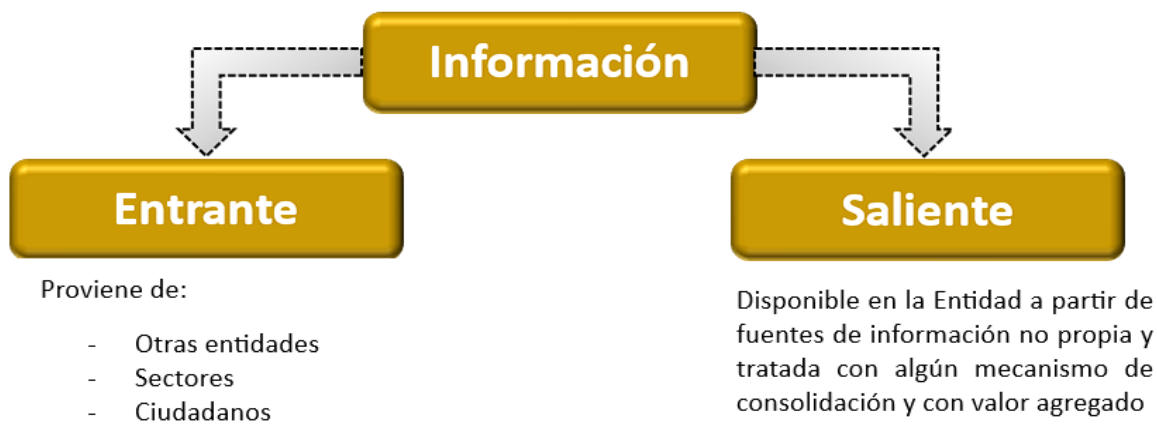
Información

Entrante

Saliente

Proviene de:

- Otras entidades
- Sectores
- Ciudadanos

Disponible en la Entidad a partir de fuentes de información no propia y tratada con algún mecanismo de consolidación y con valor agregado